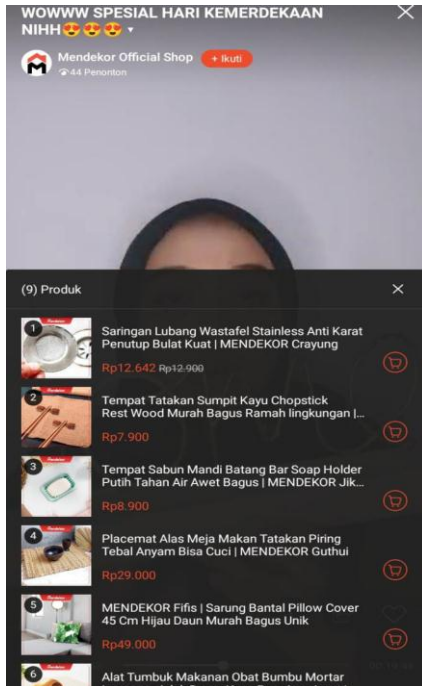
WOWWW SPESIAL HARI KEMERDEKAAN NIHH😍😍😍 ▾

×

Mendekor Official Shop

+ Ikuti

44 Penonton

(9) Produk

×

1

Saringan Lubang Wastafel Stainless Anti Karat Penutup Bulat Kuat | MENDEKOR Crayung

Rp12.642 Rp12.900

2

Tempat Tatakan Sumpit Kayu Chopstick Rest Wood Murah Bagus Ramah lingkungan |...

Rp7.900

3

Tempat Sabun Mandi Batang Bar Soap Holder Putih Tahan Air Awet Bagus | MENDEKOR Jik...

Rp8.900

4

Placemat Alas Meja Makan Tatakan Piring Tebal Anyam Bisa Cuci | MENDEKOR Guthui

Rp29.000

5

MENDEKOR Fifis | Sarung Bantal Pillow Cover 45 Cm Hijau Daun Murah Bagus Unik

Rp49.000

6

Alat Tumbuk Makanan Obat Bumbu Mortar